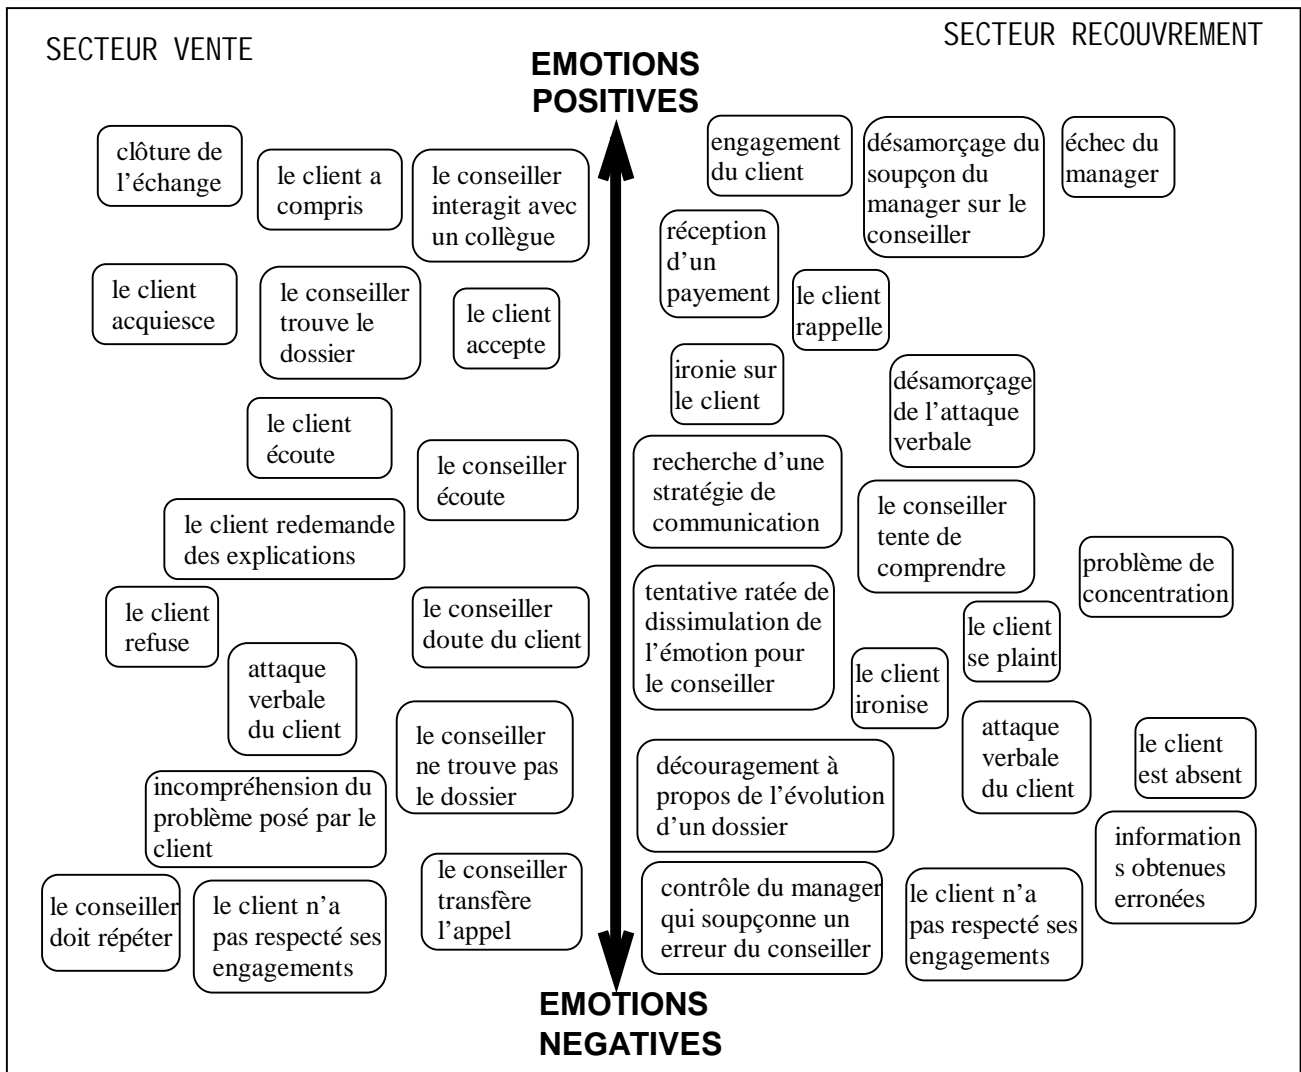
SECTEUR VENTE

SECTEUR RECOUVREMENT

EMOTIONS POSITIVES

clôture de l'échange

le client a compris

le conseiller interagit avec un collègue

le client acquiesce

le conseiller trouve le dossier

le client accepte

le client écoute

le conseiller écoute

le client redemande des explications

le client refuse

le conseiller doute du client

attaque verbale du client

le conseiller ne trouve pas le dossier

incompréhension du problème posé par le client

le conseiller doit répéter

le client n'a pas respecté ses engagements

le conseiller transfère l'appel

engagement du client

désamorçage du soupçon du manager sur le conseiller

échec du manager

réception d'un payement

le client rappelle

ironie sur le client

désamorçage de l'attaque verbale

recherche d'une stratégie de communication

le conseiller tente de comprendre

problème de concentration

tentative ratée de dissimulation de l'émotion pour le conseiller

le client se plaint

le client ironise

attaque verbale du client

le client est absent

découragement à propos de l'évolution d'un dossier

information s obtenues erronées

contrôle du manager qui soupçonne un erreur du conseiller

le client n'a pas respecté ses engagements

EMOTIONS NEGATIVES